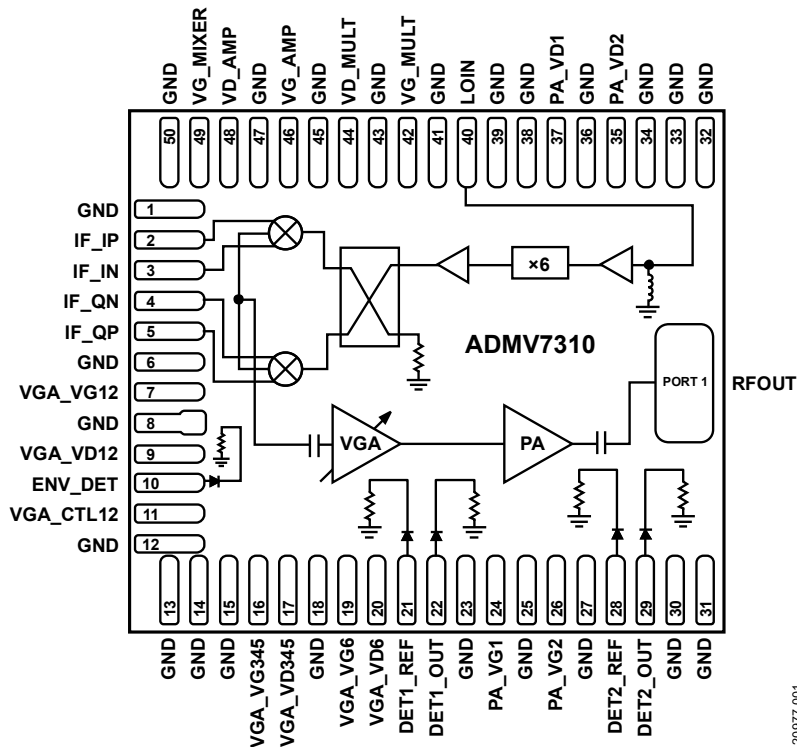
GND 50
VG_MIXER 49
VD_AMP 48
GND 47
VG_AMP 46
GND 45
VD_MULT 44
GND 43
VG_MULT 42
GND 41
LOIN 40
GND 39
GND 38
PA_VD1 37
GND 36
PA_VD2 35
GND 34
GND 33
GND 32

GND 1
IF_IP 2
IF_IN 3
IF_QN 4
IF_QP 5
GND 6
VGA_VG12 7
GND 8
VGA_VD12 9
ENV_DET 10
VGA_CTL12 11
GND 12

×6
ADMV7310
PORT 1
RFOUT
VGA
PA

13 GND
14 GND
15 GND
16 VGA_VG345
17 VGA_VD345
18 GND
19 VGA_VG6
20 VGA_VD6
21 DET1_REF
22 DET1_OUT
23 GND
24 PA_VG1
25 GND
26 PA_VG2
27 GND
28 DET2_REF
29 DET2_OUT
30 GND
31 GND

20077-001